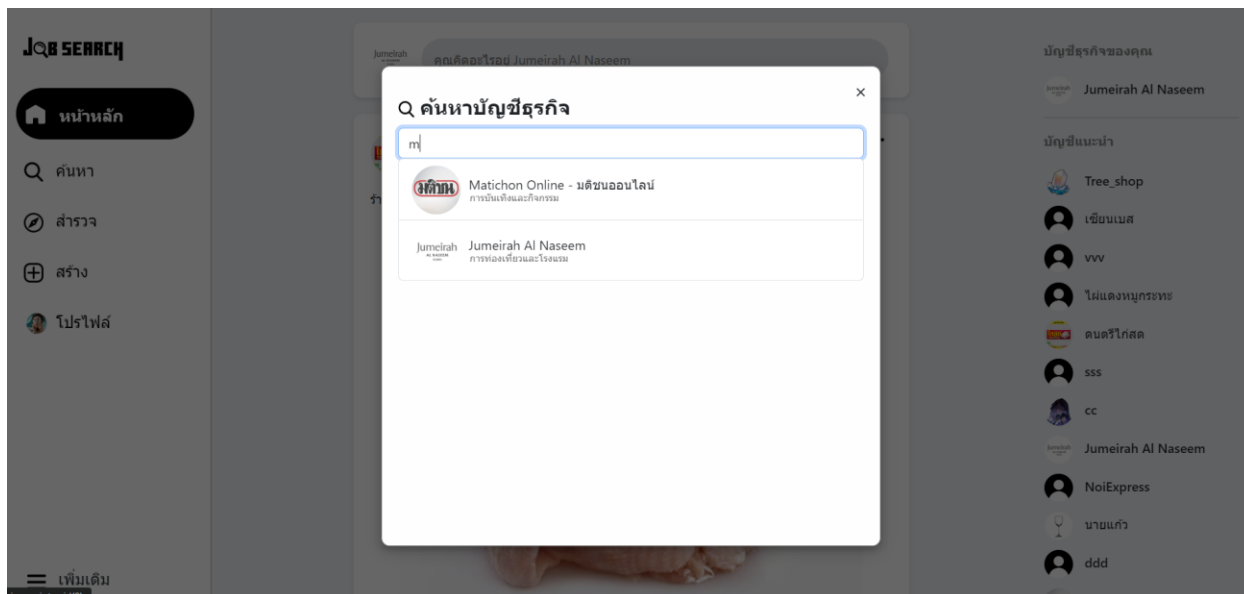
JOB SEARCH

หน้าหลัก

ค้นหา

สำรวจ

สร้าง

โปรไฟล์

เพิ่มเติม

คุณคิดอะไรอยู่ Jumeirah Al Naseem

ค้นหาบัญชีธุรกิจ

×

m

Matichon Online - มติชนออนไลน์
การบันเทิงและกิจกรรม

Jumeirah Al Naseem
การท่องเที่ยวและโรงแรม

บัญชีธุรกิจของคุณ

Jumeirah Al Naseem

บัญชีแนะนำ

Tree_shop

เซียนเบส

vvv

ไผ่แดงหมูกระทะ

ดนตรีไก่สด

sss

cc

Jumeirah Al Naseem

NoiExpress

นายแก้ว

ddd